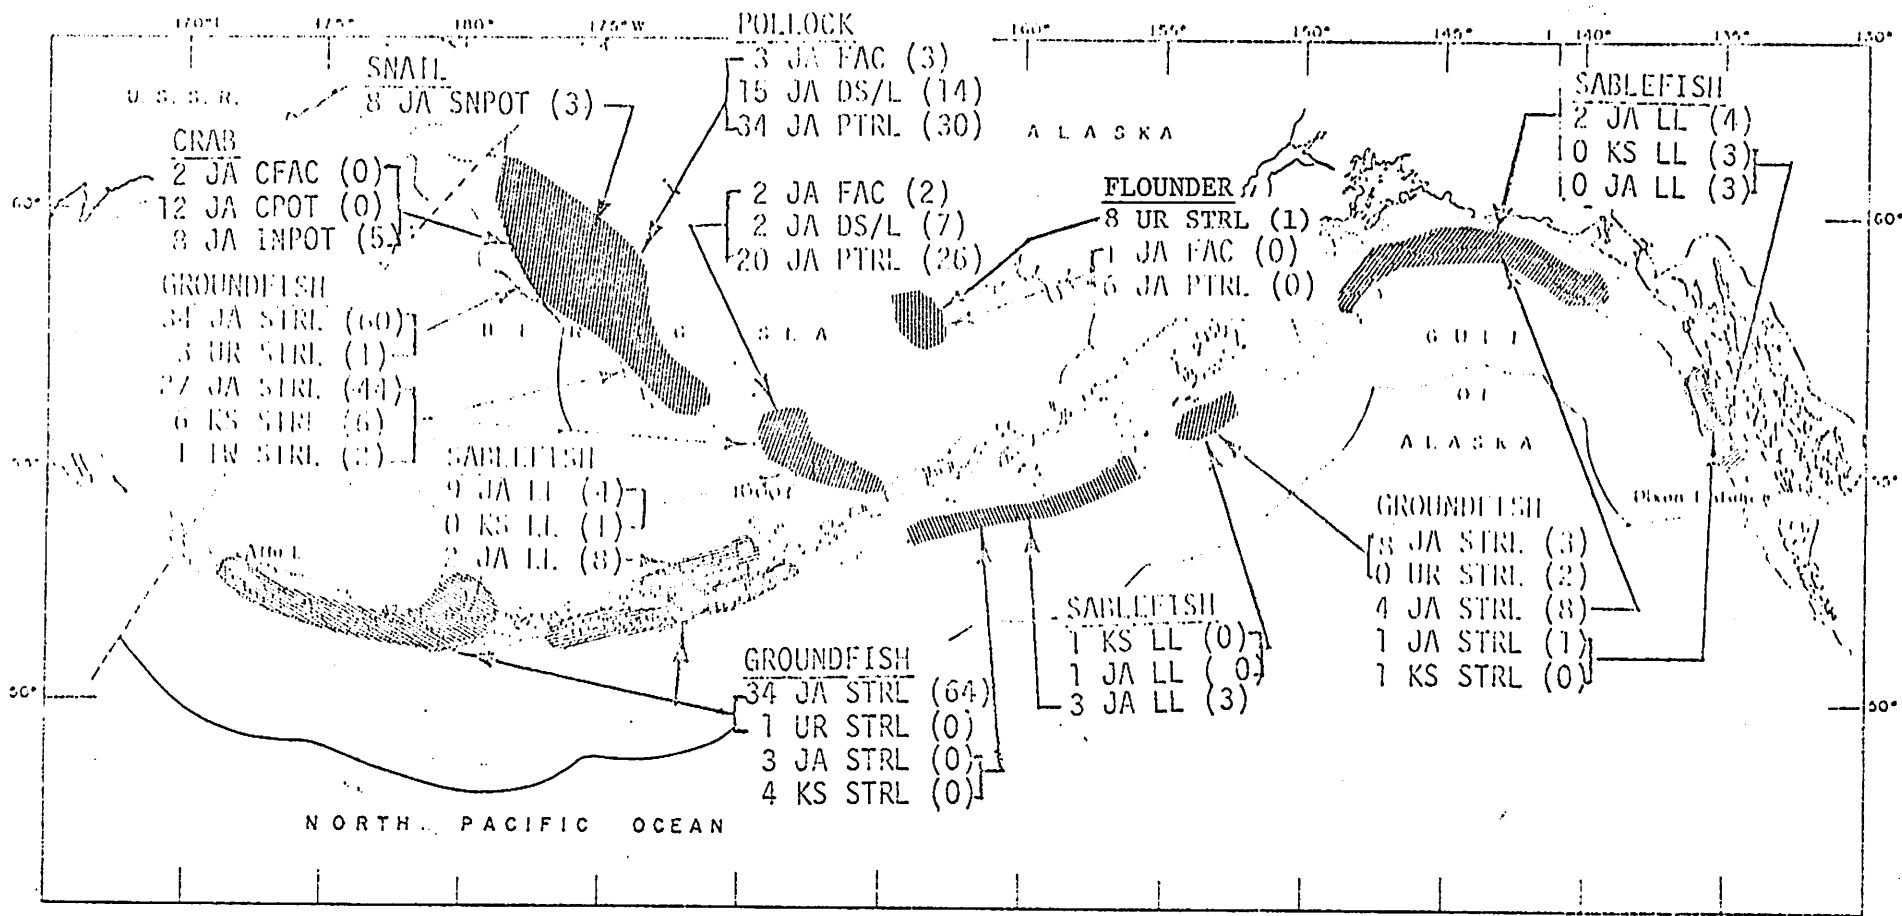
170°E 175° 180° 175°W 160° 155° 150° 145° 140° 135° 130°

U.S.S.R.

SNAIL
8 JA SNPOT (3)

POLLOCK
3 JA FAC (3)
15 JA DS/L (14)
34 JA PTRL (30)

ALASKA

SABLEFISH
2 JA LL (4)
0 KS LL (3)
0 JA LL (3)

CRAB
2 JA CFAC (0)
12 JA CPOT (0)
8 JA INPOT (5)

2 JA FAC (2)
2 JA DS/L (7)
20 JA PTRL (26)

FLOUNDER
8 UR STRL (1)
1 JA FAC (0)
6 JA PTRL (0)

60° 60°

GROUNDFISH
34 JA STRL (60)
3 UR STRL (1)
27 JA STRL (44)
6 KS STRL (6)
1 TW STRL (2)

BERING SEA

GULF OF ALASKA

SABLEFISH
9 JA LL (4)
0 KS LL (1)
2 JA LL (8)

55° 55°

GROUNDFISH
8 JA STRL (3)
0 UR STRL (2)
4 JA STRL (8)
1 JA STRL (1)
1 KS STRL (0)

SABLEFISH
1 KS LL (0)
1 JA LL (0)
3 JA LL (3)

GROUNDFISH
34 JA STRL (64)
1 UR STRL (0)
3 JA STRL (0)
4 KS STRL (0)

50° 50°

NORTH PACIFIC OCEAN